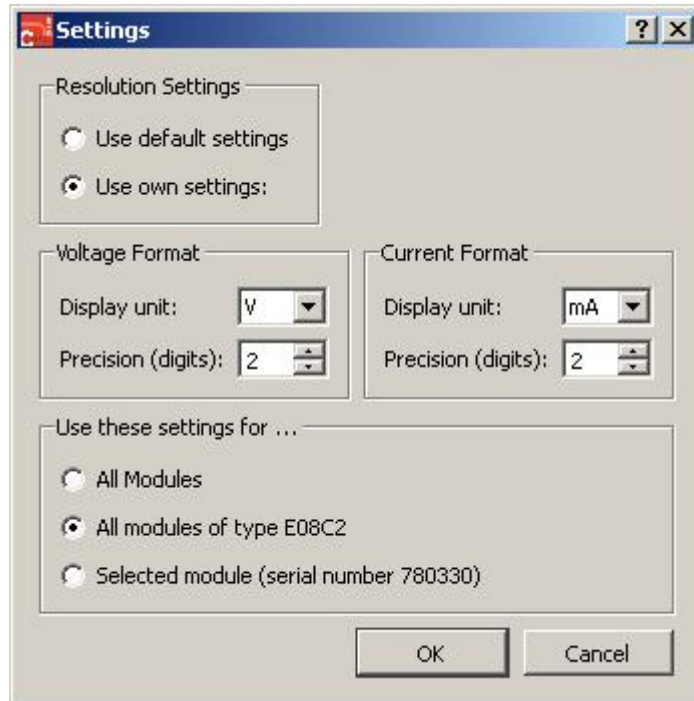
Settings

?

Resolution Settings

Use default settings

Use own settings:

Voltage Format

Display unit: V

Precision (digits): 2

Current Format

Display unit: mA

Precision (digits): 2

Use these settings for ...

All Modules

All modules of type E08C2

Selected module (serial number 780330)

OK

Cancel